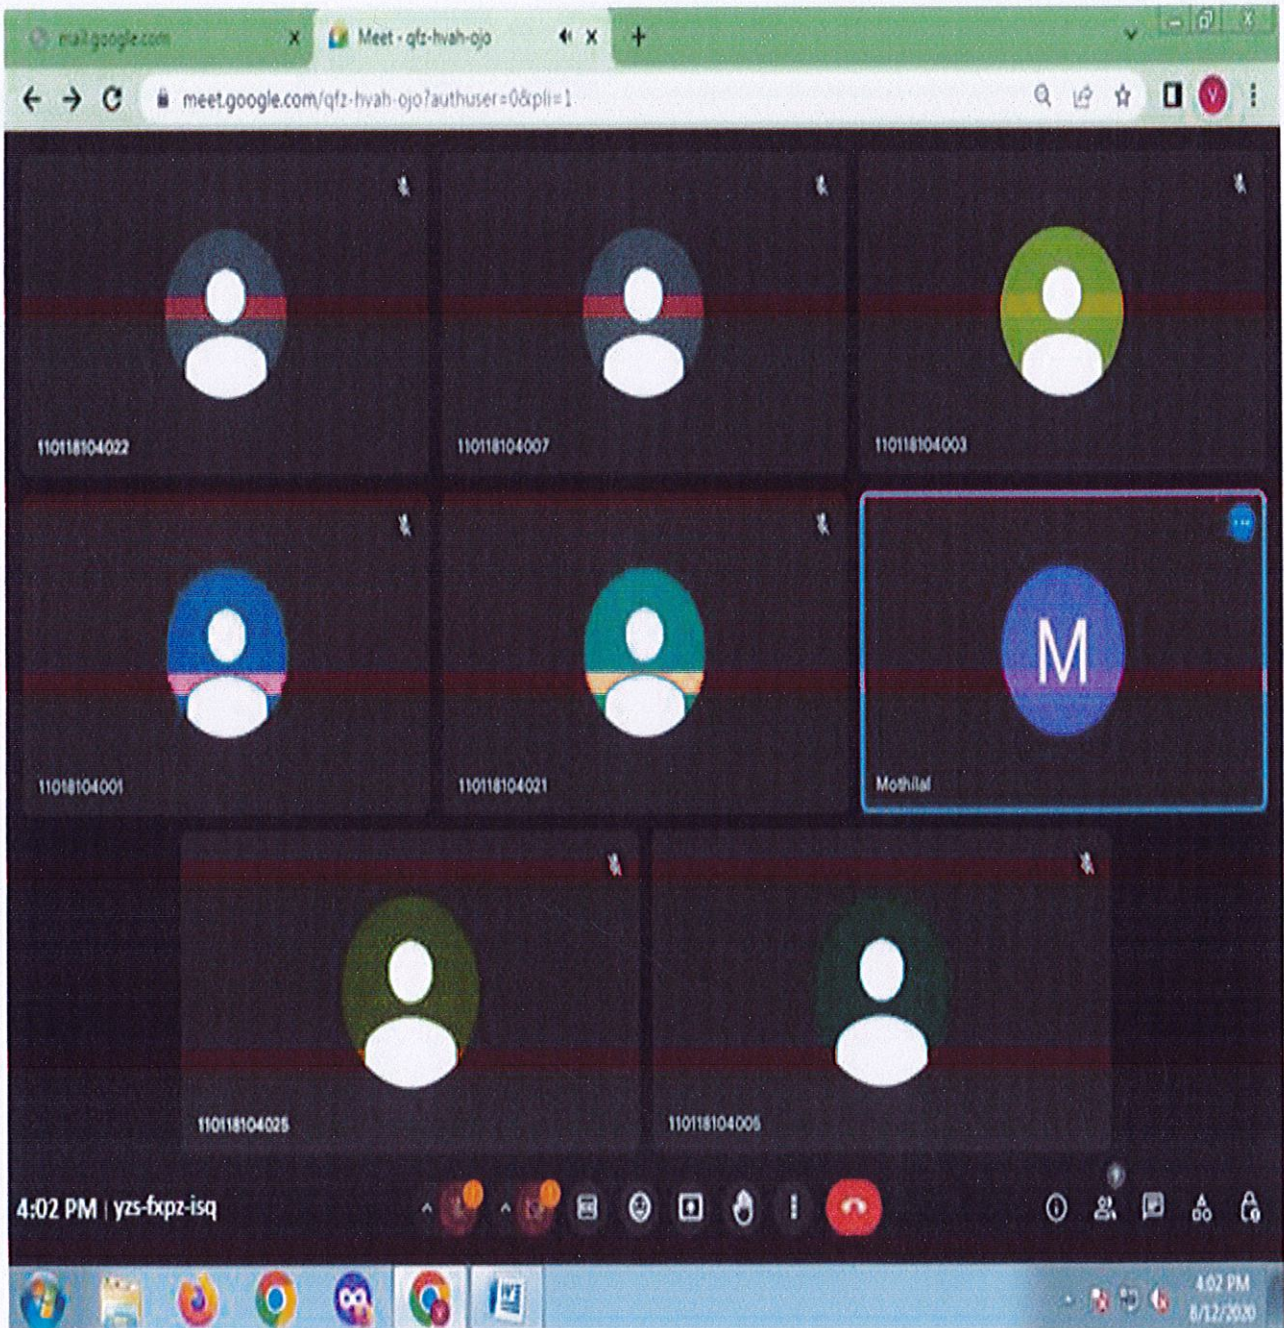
mail.google.com

Meet - qfz-hvah-ojo

meet.google.com/qfz-hvah-ojo?authuser=0&pli=1

110118104022

110118104007

110118104003

11018104001

110118104021

M

Mothilal

110118104025

110118104005

4:02 PM | yzs-fxpz-isq

4:02 PM
8/12/2020